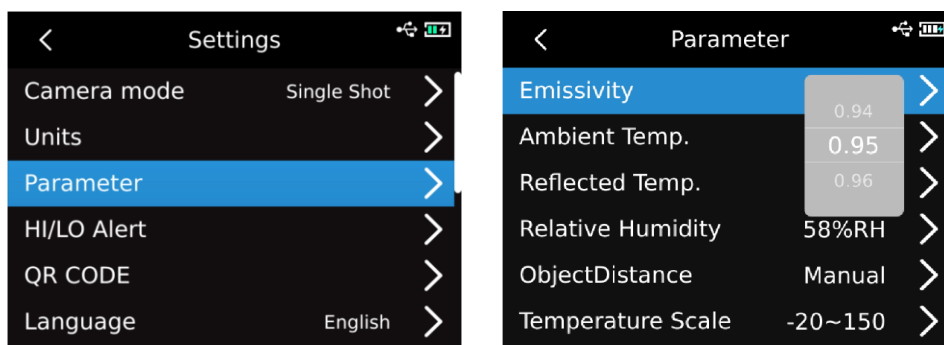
<

Settings

Camera mode Single Shot >

Units >

Parameter >

HI/LO Alert >

QR CODE >

Language English >

<

Parameter

Emissivity >

0.94

Ambient Temp. >

0.95

Reflected Temp. >

0.96

Relative Humidity 58%RH >

ObjectDistance Manual >

Temperature Scale -20~150 >